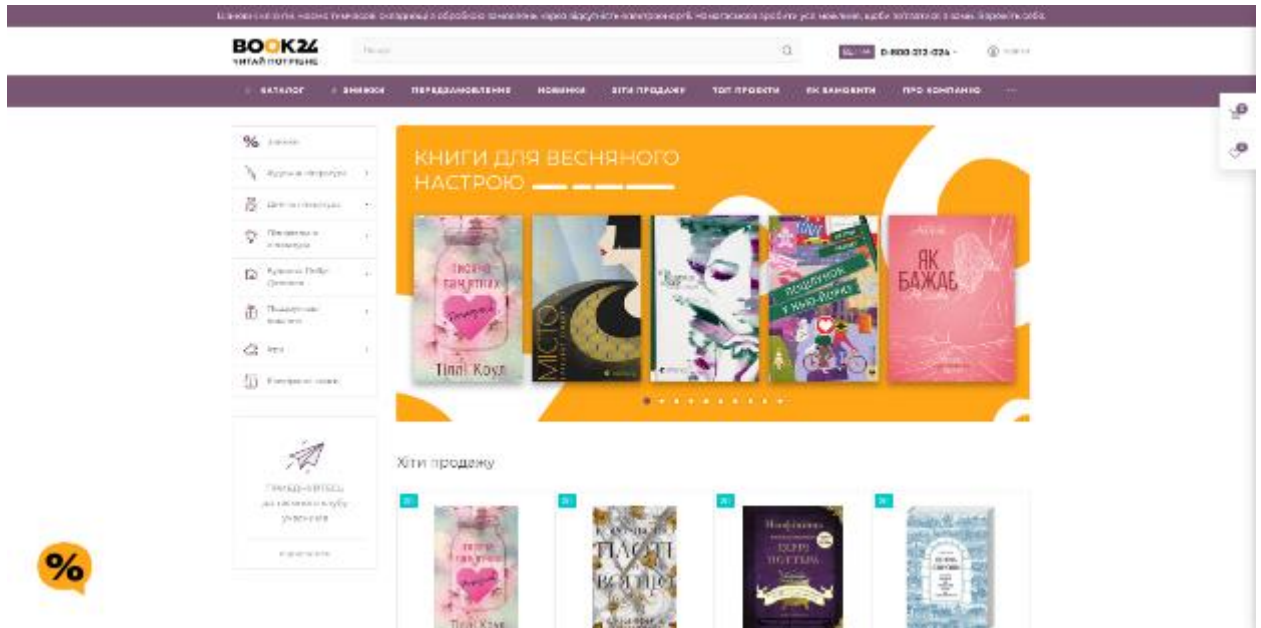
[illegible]

BOOK24
ЧИТАЙ ПОТРІБНЕ

0-800-313-024

КАТАЛОГ
ЗНИЖКИ
ПЕРЕДЗАМОВЛЕННЯ
НОВИНКИ
ХІТИ ПРОДАЖУ
ТОП ПРОЄКТИ
ЯК ЗАМОВИТИ
ПРО КОМПАНІЮ

%

КНИГИ ДЛЯ ВЕСНЯНОГО НАСТРОЮ

Тіллі Коул
МІСТО
ПОЦІЛУНОК У НЬЮ-ЙОРКУ
ЯК БАЖАЄ

Хіти продажу

ПЛОТІ